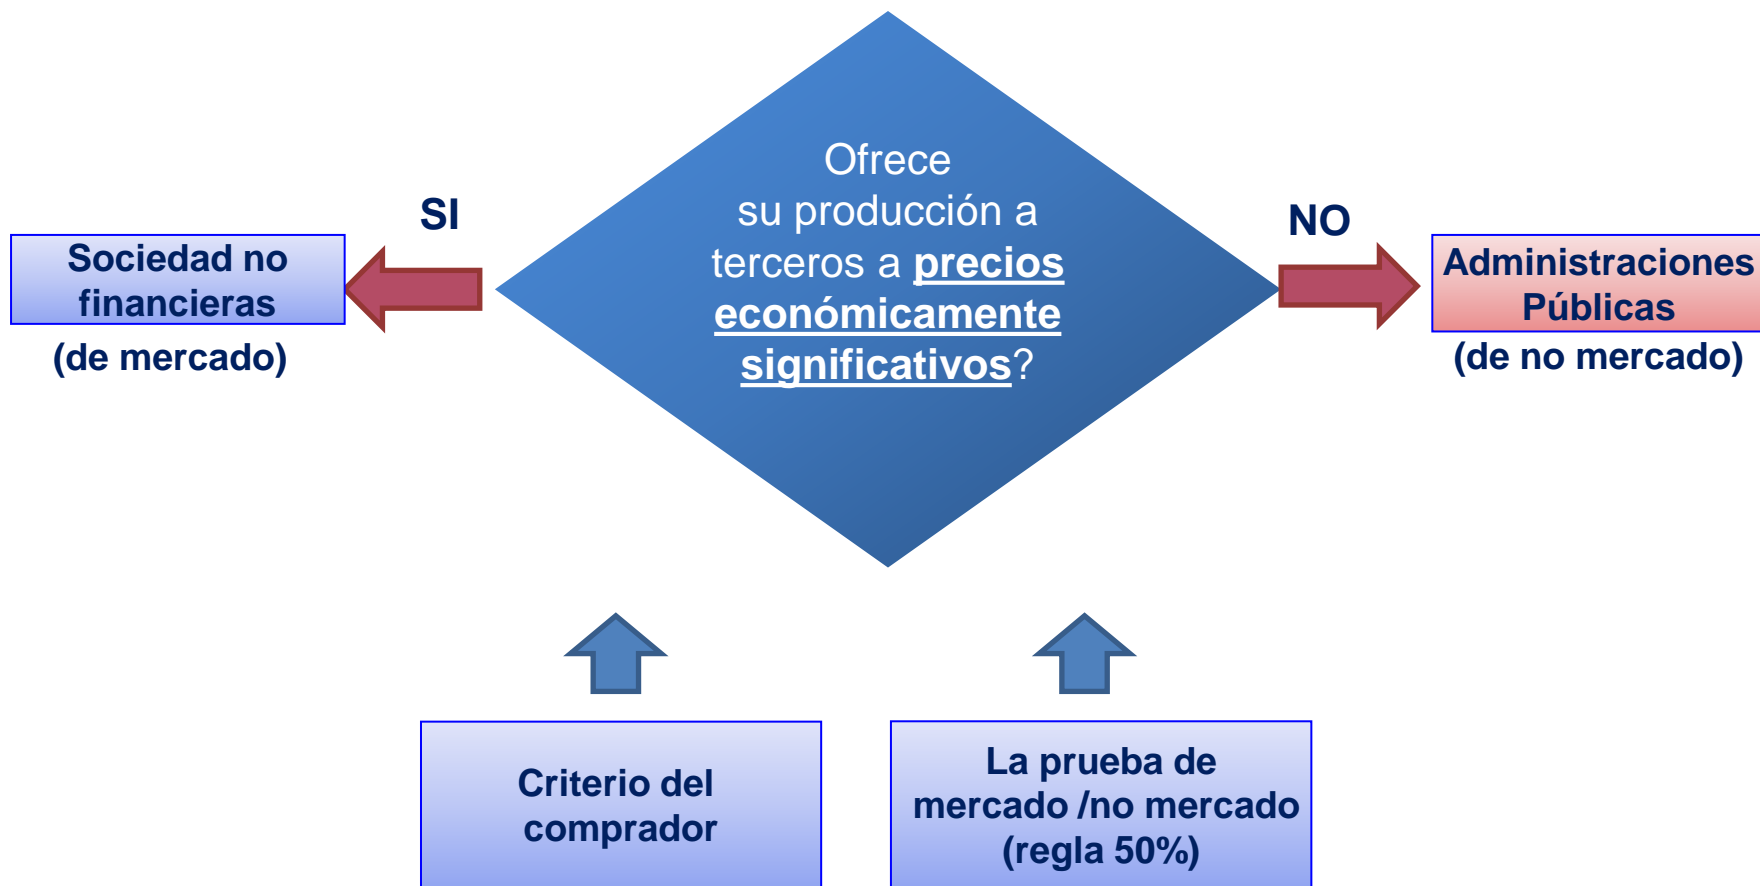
Ofrece su producción a terceros a precios económicamente significativos?

SI

Sociedad no financieras

(de mercado)

NO

Administraciones Públicas

(de no mercado)

Criterio del comprador

La prueba de mercado /no mercado (regla 50%)